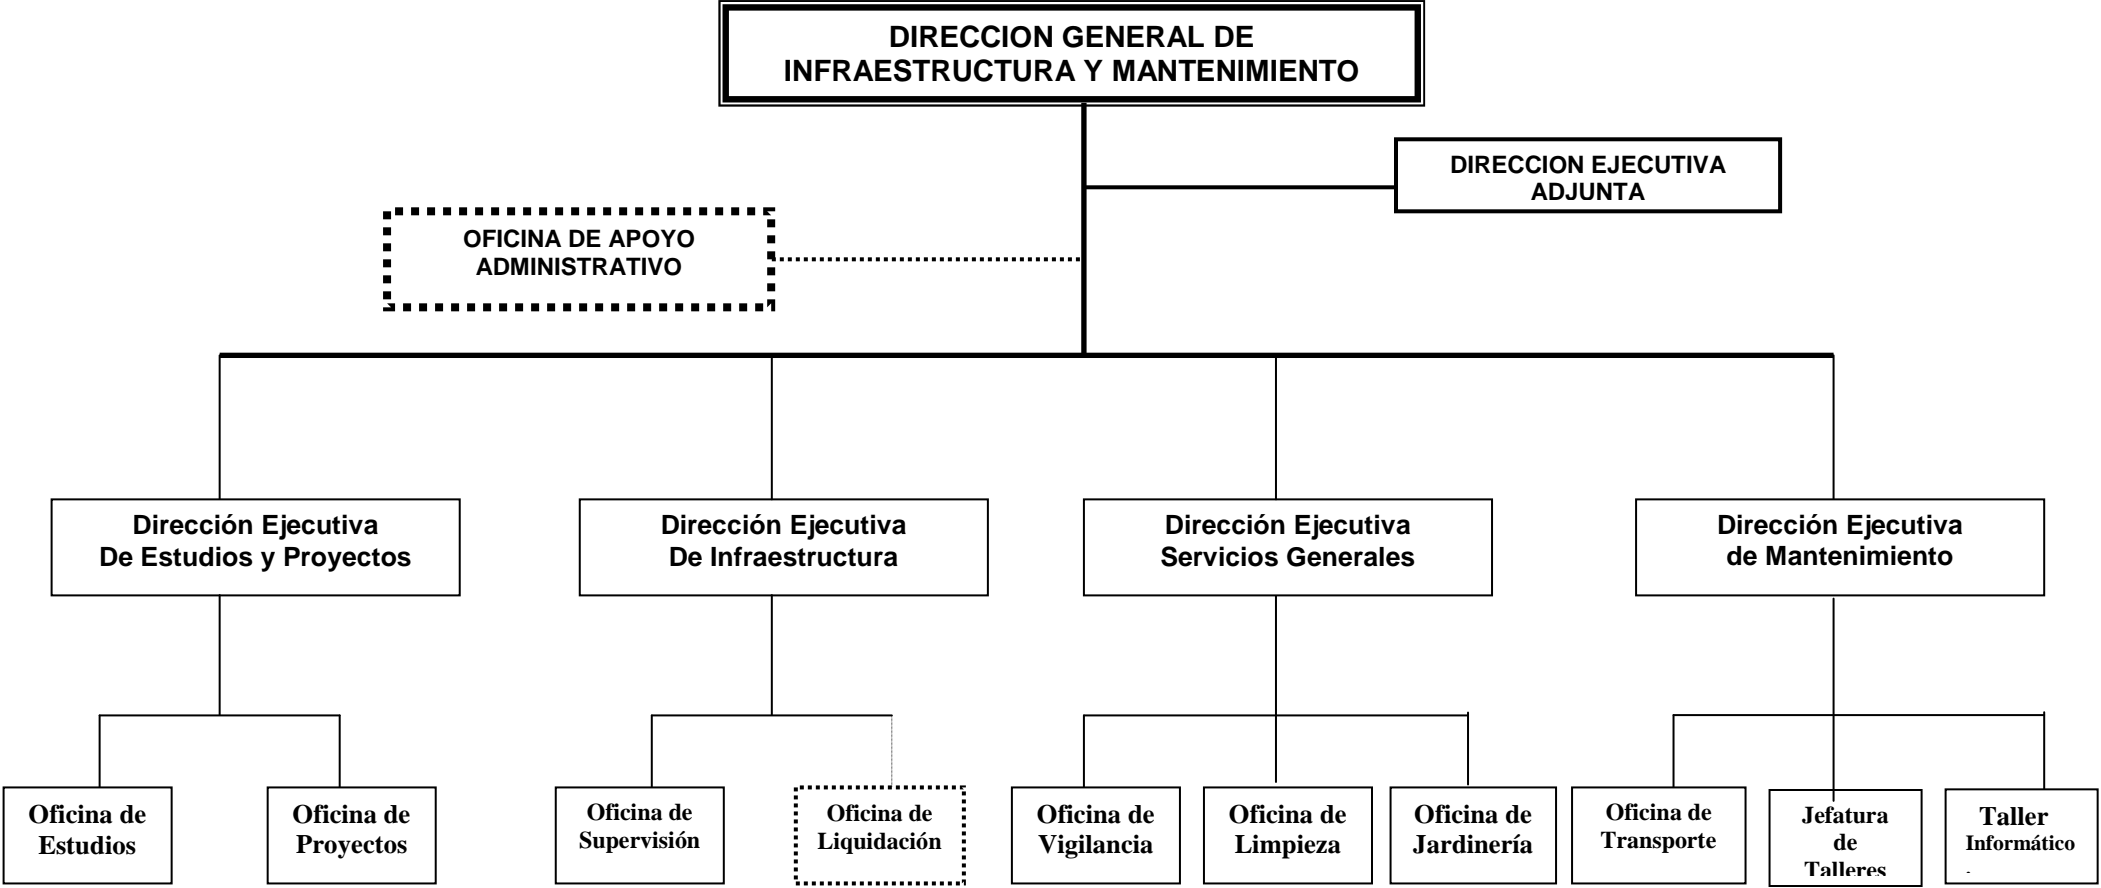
DIRECCION GENERAL DE INFRAESTRUCTURA Y MANTENIMIENTO

DIRECCION EJECUTIVA ADJUNTA

OFICINA DE APOYO ADMINISTRATIVO

Dirección Ejecutiva De Estudios y Proyectos

Dirección Ejecutiva De Infraestructura

Dirección Ejecutiva Servicios Generales

Dirección Ejecutiva de Mantenimiento

Oficina de Estudios

Oficina de Proyectos

Oficina de Supervisión

Oficina de Liquidación

Oficina de Vigilancia

Oficina de Limpieza

Oficina de Jardinería

Oficina de Transporte

Jefatura de Talleres

Taller Informático